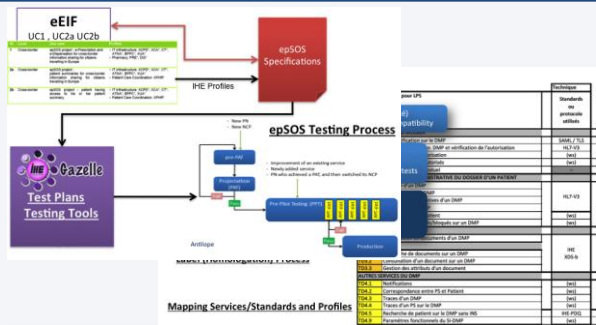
eEIF
UC1 , UC2a UC2b

epSOS Specifications

IHE Profiles

epSOS Testing Process

- New PN
- New NCP

pre-PAT

Projectathon (PAT)

- Improvement of an existing service
- Newly added service
- PN who achieved a PAT and then switched its NCP

Pre-Pilot Testing (PPT)

Production

Antilope

IHE Gazelle

Test Plans
Testing Tools

Label (Homologation) Process

Mapping Services/Standards and Profiles

Technique

Standards ou protocole utilisés

SAML / TLS

HL7-V3

(ws)

(ws)

HL7-V3

IHE XDS-b

(ws)

(ws)

(ws)

(ws)

IHE-PDQ

(ws)

TD3.3 Gestion des attributs d'un document

TD4.1 Notifications

TD4.2 Correspondance entre PS et Patient

TD4.3 Traces d'un DMP

TD4.4 Traces d'un PS sur le DMP

TD4.5 Recherche de patient sur le DMP sans INS

TD4.6 Paramètres fonctionnels du SI-DMP